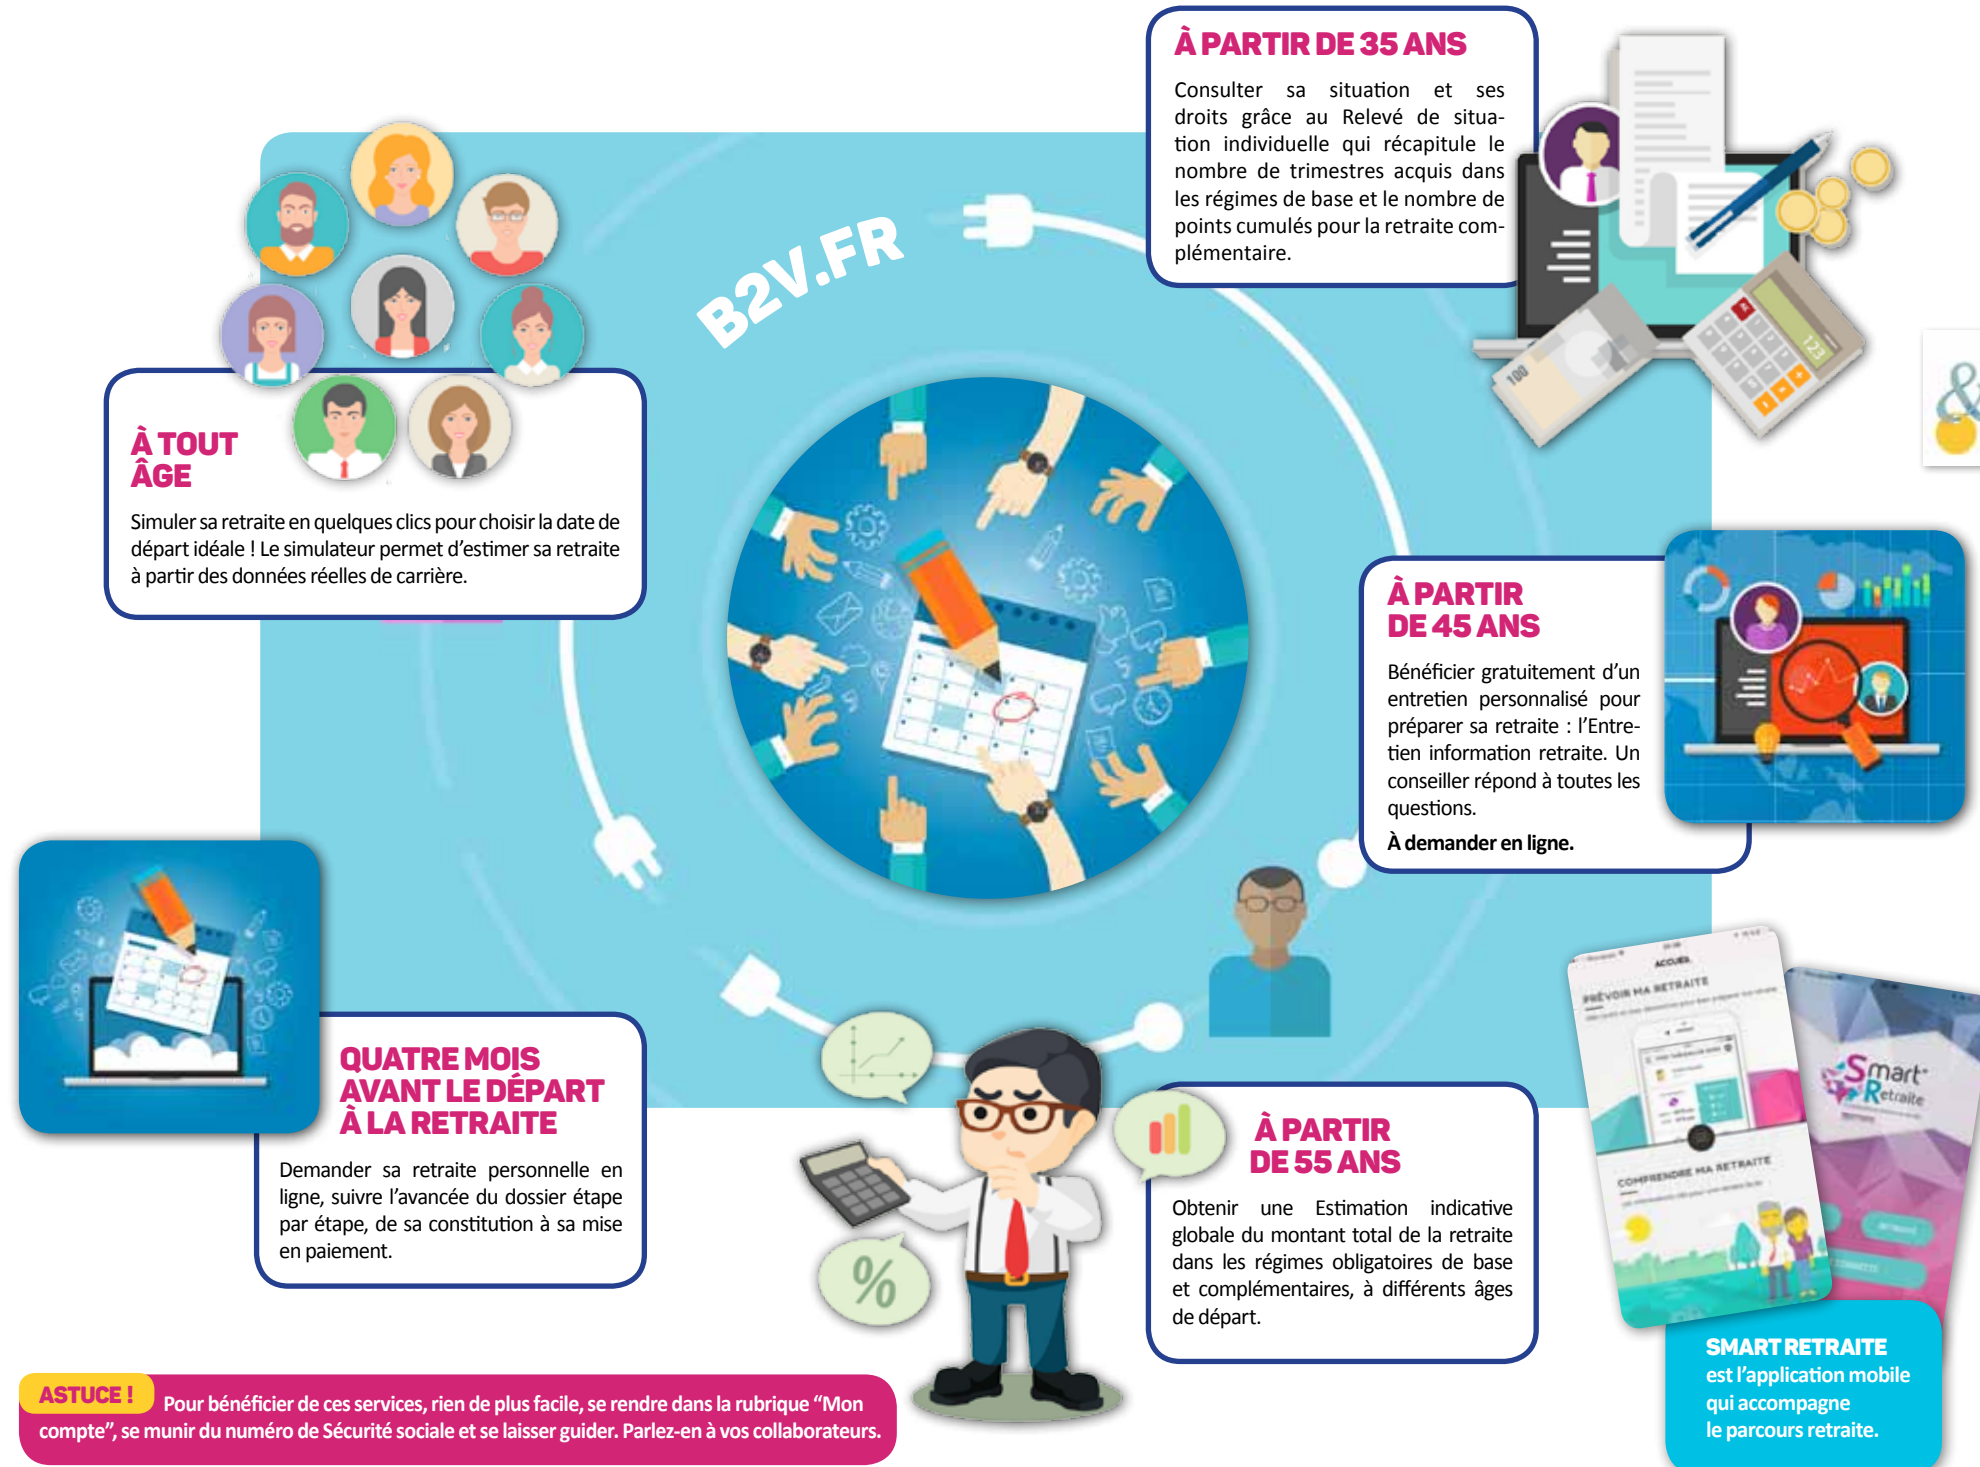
B2V.FR

À PARTIR DE 35 ANS

Consulter sa situation et ses droits grâce au Relevé de situation individuelle qui récapitule le nombre de trimestres acquis dans les régimes de base et le nombre de points cumulés pour la retraite complémentaire.

À TOUT ÂGE

Simuler sa retraite en quelques clics pour choisir la date de départ idéale ! Le simulateur permet d'estimer sa retraite à partir des données réelles de carrière.

À PARTIR DE 45 ANS

Bénéficier gratuitement d'un entretien personnalisé pour préparer sa retraite : l'Entretien information retraite. Un conseiller répond à toutes les questions.

À demander en ligne.

QUATRE MOIS AVANT LE DÉPART À LA RETRAITE

Demander sa retraite personnelle en ligne, suivre l'avancée du dossier étape par étape, de sa constitution à sa mise en paiement.

À PARTIR DE 55 ANS

Obtenir une Estimation indicative globale du montant total de la retraite dans les régimes obligatoires de base et complémentaires, à différents âges de départ.

ACCUEIL
PRÉVOIR MA RETRAITE
COMPRENDRE MA RETRAITE

Smart Retraite

SMART RETRAITE est l'application mobile qui accompagne le parcours retraite.

ASTUCE ! Pour bénéficier de ces services, rien de plus facile, se rendre dans la rubrique "Mon compte", se munir du numéro de Sécurité sociale et se laisser guider. Parlez-en à vos collaborateurs.